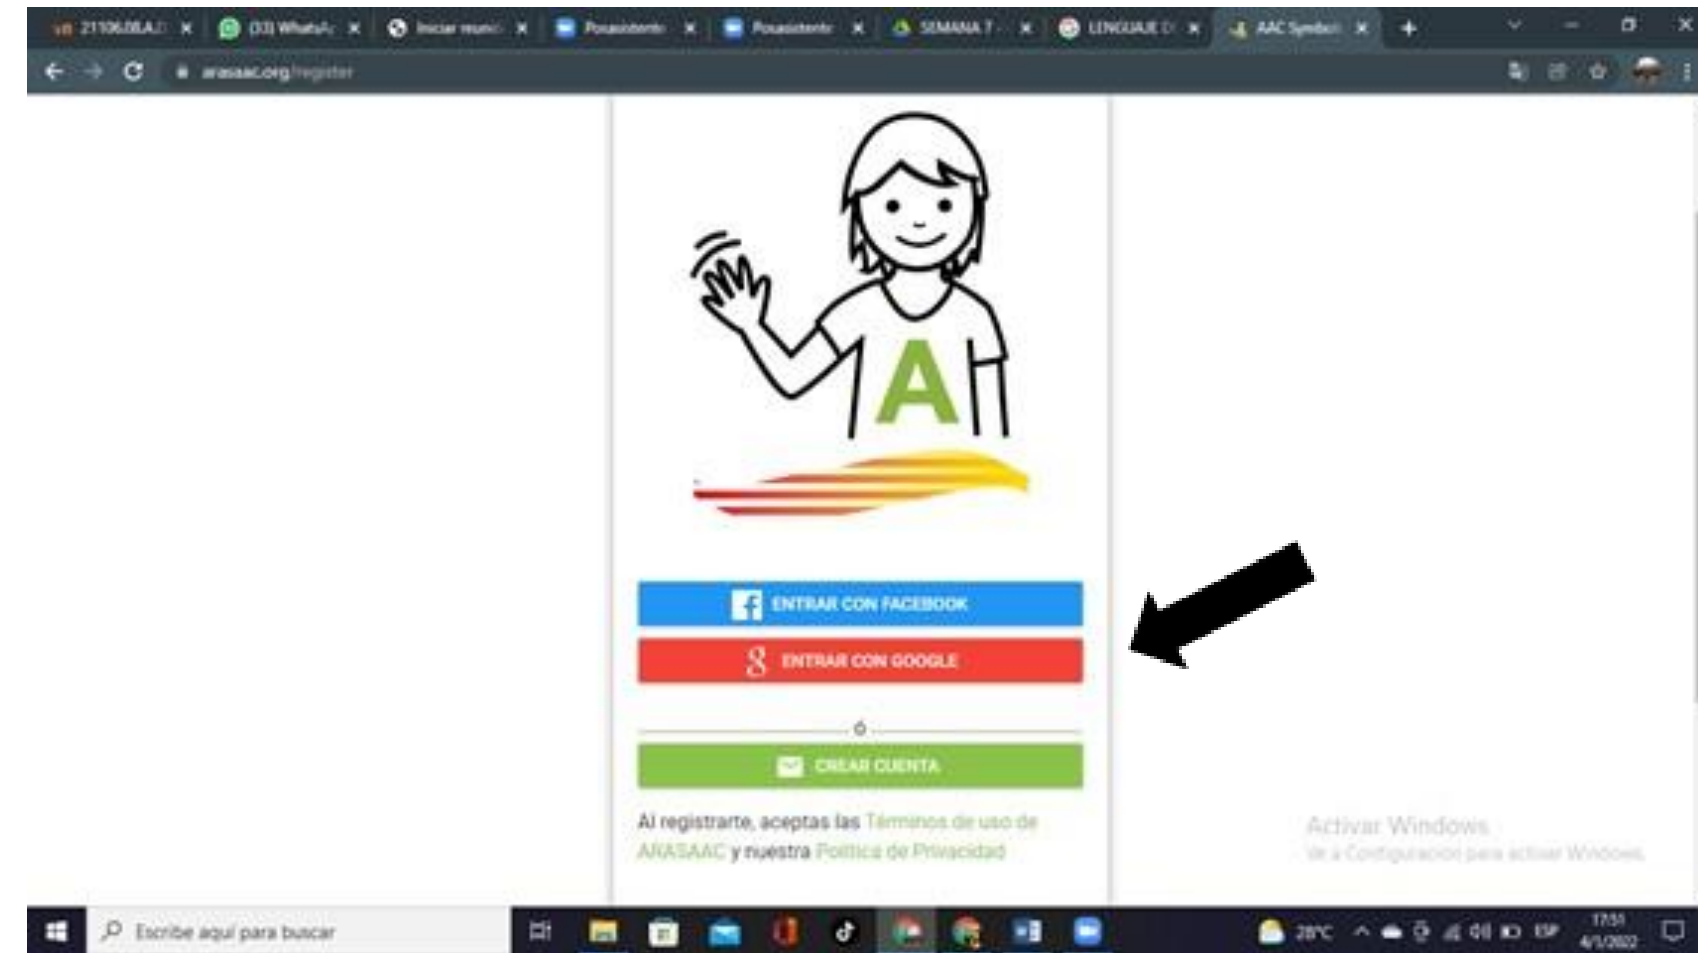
21106DLA.D ×
(33) WhatsA ×
Iniciar reunió ×
Posasistente ×
Posasistente ×
SEMANA 7 ×
LENGUAJE D ×
AAC Symbol ×
+

arasaac.org/register

A

ENTRAR CON FACEBOOK

ENTRAR CON GOOGLE

ó

CREAR CUENTA

Al registrarte, aceptas las Términos de uso de ARASAAC y nuestra Política de Privacidad

Activar Windows
Ve a Configuración para activar Windows.

Escribe aquí para buscar

28°C ESP 17:51 4/1/2022